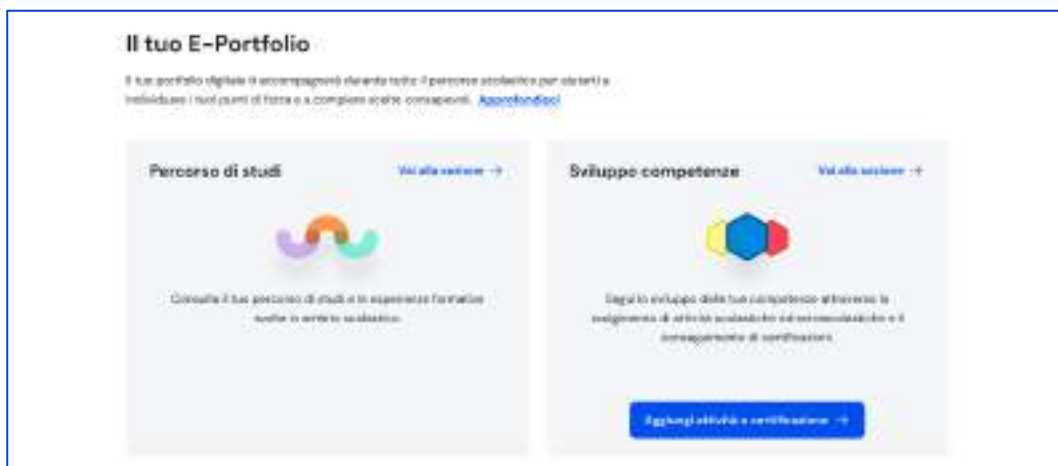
Il tuo E-Portfolio

Il tuo portfolio digitale ti accompagnerà durante tutto il percorso scolastico per aiutarti a individuare i tuoi punti di forza e a compiere scelte consapevoli. Approfondisci

Percorso di studi

Vai alla sezione →

Consulta il tuo percorso di studi e le esperienze formative anche in ambito scolastico.

Sviluppo competenze

Vai alla sezione →

Segui lo sviluppo delle tue competenze attraverso lo svolgimento di attività scolastiche ed extrascolastiche e il conseguimento di certificazioni.

Aggiungi attività e certificazione →